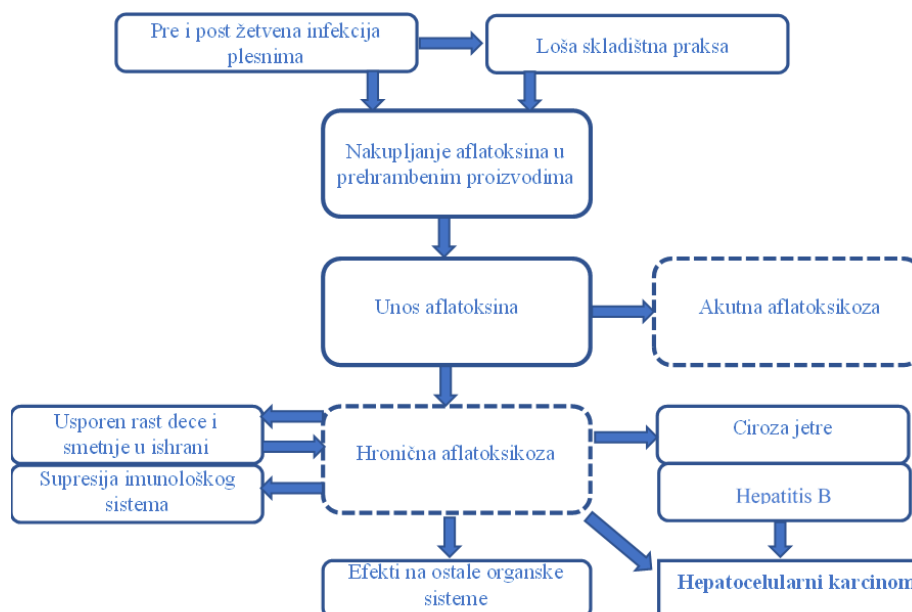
Pre i post žetvena infekcija plesnima

Loša skladištna praksa

Nakupljanje aflatoksina u prehrambenim proizvodima

Unos aflatoksina

Akutna aflatoksikoza

Usporen rast dece i smetnje u ishrani

Supresija imunološkog sistema

Hronična aflatoksikoza

Ciroza jetre

Hepatitis B

Efekti na ostale organske sisteme

Hepatocelularni karcinom